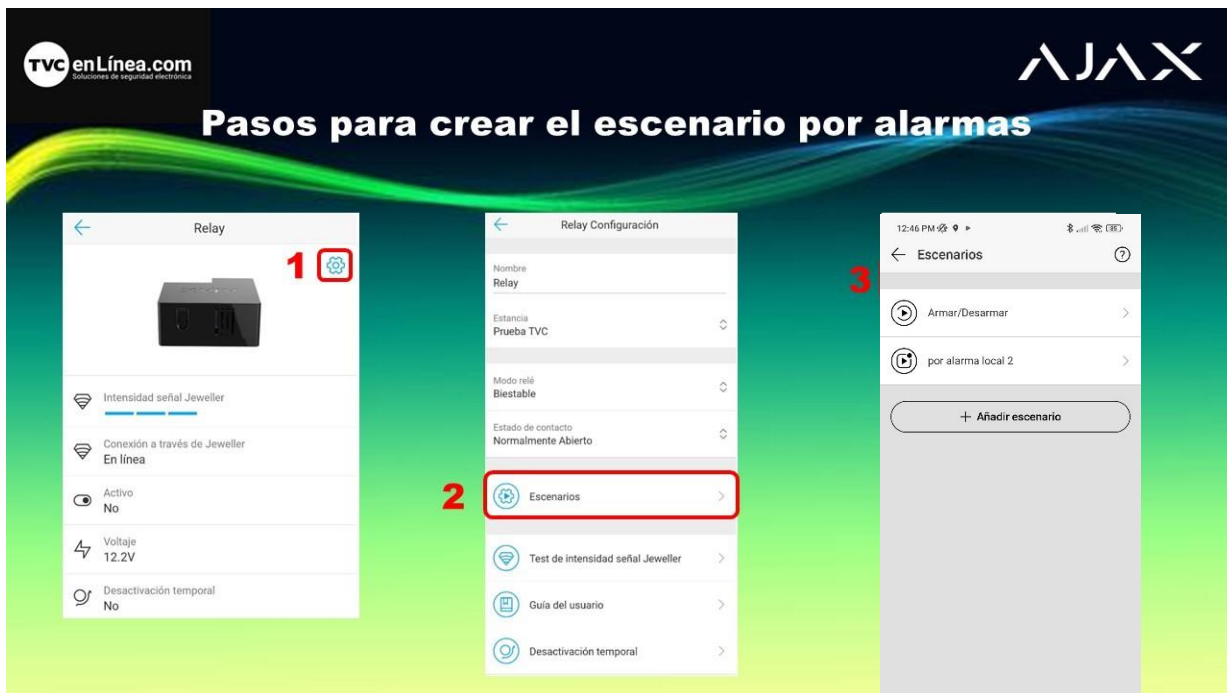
TVC enLínea.com
Soluciones de seguridad electrónica

AJAX

Pasos para crear el escenario por alarmas

Relay

1

Intensidad señal Jeweller

Conexión a través de Jeweller
En línea

Activo
No

Voltaje
12.2V

Desactivación temporal
No

Relay Configuración

Nombre
Relay

Estancia
Prueba TVC

Modo relé
Biestable

Estado de contacto
Normalmente Abierto

2

Escenarios

Test de intensidad señal Jeweller

Guía del usuario

Desactivación temporal

12:46 PM

Escenarios

3

Armar/Desarmar

por alarma local 2

+ Añadir escenario